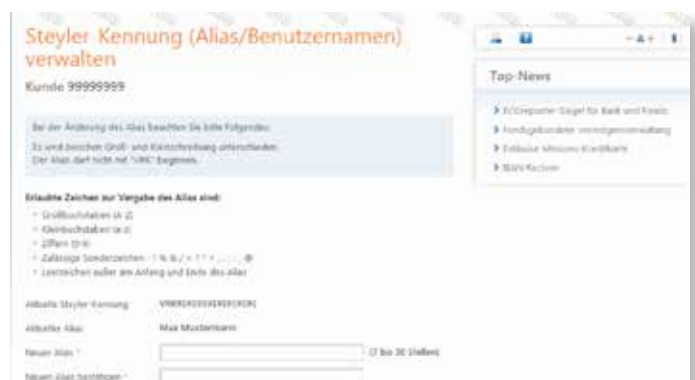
Steyler Kennung (Alias/Benutzernamen) verwalten

Kunde 99999999

Bei der Änderung des Alias beachten Sie bitte Folgendes:

Es wird zwischen Groß- und Kleinschreibung unterschieden.
Der Alias darf nicht mit "VRK" beginnen.

Erlaubte Zeichen zur Vergabe des Alias sind:

- Großbuchstaben (A-Z)
- Kleinbuchstaben (a-z)
- Ziffern (0-9)
- Zulässige Sonderzeichen: ! % & / = ? * + . , : ; _ @
- Leerzeichen außer am Anfang und Ende des Alias

Aktuelle Steyler-Kennung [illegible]

Aktueller Alias Max Mustermann

Neuer Alias * (7 bis 30 Stellen)

Neuen Alias bestätigen *

- A+ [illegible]

Top-News

› EC/Girocard-Siegel für Bank und Kredit
› Fondsgebundene Vermögensverwaltung
› Exklusive Missions-Kreditkarte
› IBAN-Rechner